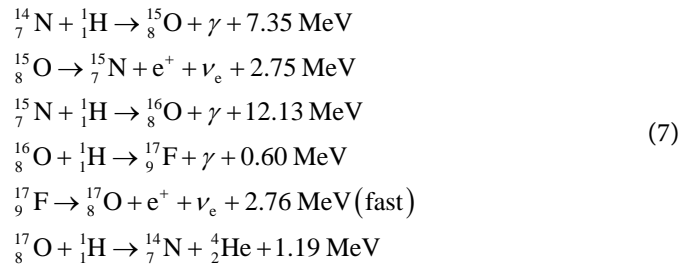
$^{14}_{7}N + ^{1}_{1}H \rightarrow ^{15}_{8}O + \gamma + 7.35\ MeV$
$^{15}_{8}O \rightarrow ^{15}_{7}N + e^{+} + \nu_{e} + 2.75\ MeV$
$^{15}_{7}N + ^{1}_{1}H \rightarrow ^{16}_{8}O + \gamma + 12.13\ MeV$
$^{16}_{8}O + ^{1}_{1}H \rightarrow ^{17}_{9}F + \gamma + 0.60\ MeV$ (7)
$^{17}_{9}F \rightarrow ^{17}_{8}O + e^{+} + \nu_{e} + 2.76\ MeV\ (fast)$
$^{17}_{8}O + ^{1}_{1}H \rightarrow ^{14}_{7}N + ^{4}_{2}He + 1.19\ MeV$